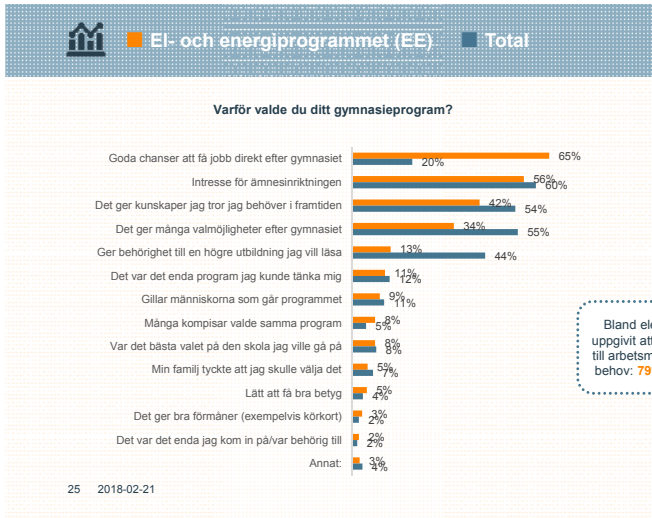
El- och energiprogrammet (EE) Total

Varför valde du ditt gymnasieprogram?

| | El- och energiprogrammet (EE) | Total |
|---|---|---|
| Goda chanser att få jobb direkt efter gymnasiet | 65% | 20% |
| Intresse för ämnesinriktningen | 56% | 60% |
| Det ger kunskaper jag tror jag behöver i framtiden | 42% | 54% |
| Det ger många valmöjligheter efter gymnasiet | 34% | 55% |
| Ger behörighet till en högre utbildning jag vill läsa | 13% | 44% |
| Det var det enda program jag kunde tänka mig | 11% | 12% |
| Gillar människorna som går programmet | 9% | 11% |
| Många kompisar valde samma program | 8% | 5% |
| Var det bästa valet på den skola jag ville gå på | 8% | 8% |
| Min familj tyckte att jag skulle välja det | 5% | 7% |
| Lätt att få bra betyg | 5% | 4% |
| Det ger bra förmåner (exempelvis körkort) | 3% | 2% |
| Det var det enda jag kom in på/var behörig till | 2% | 2% |
| Annat: | 3% | 4% |

Bland ele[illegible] uppgivit att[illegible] till arbetsm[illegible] behov: 79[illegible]

25 2018-02-21